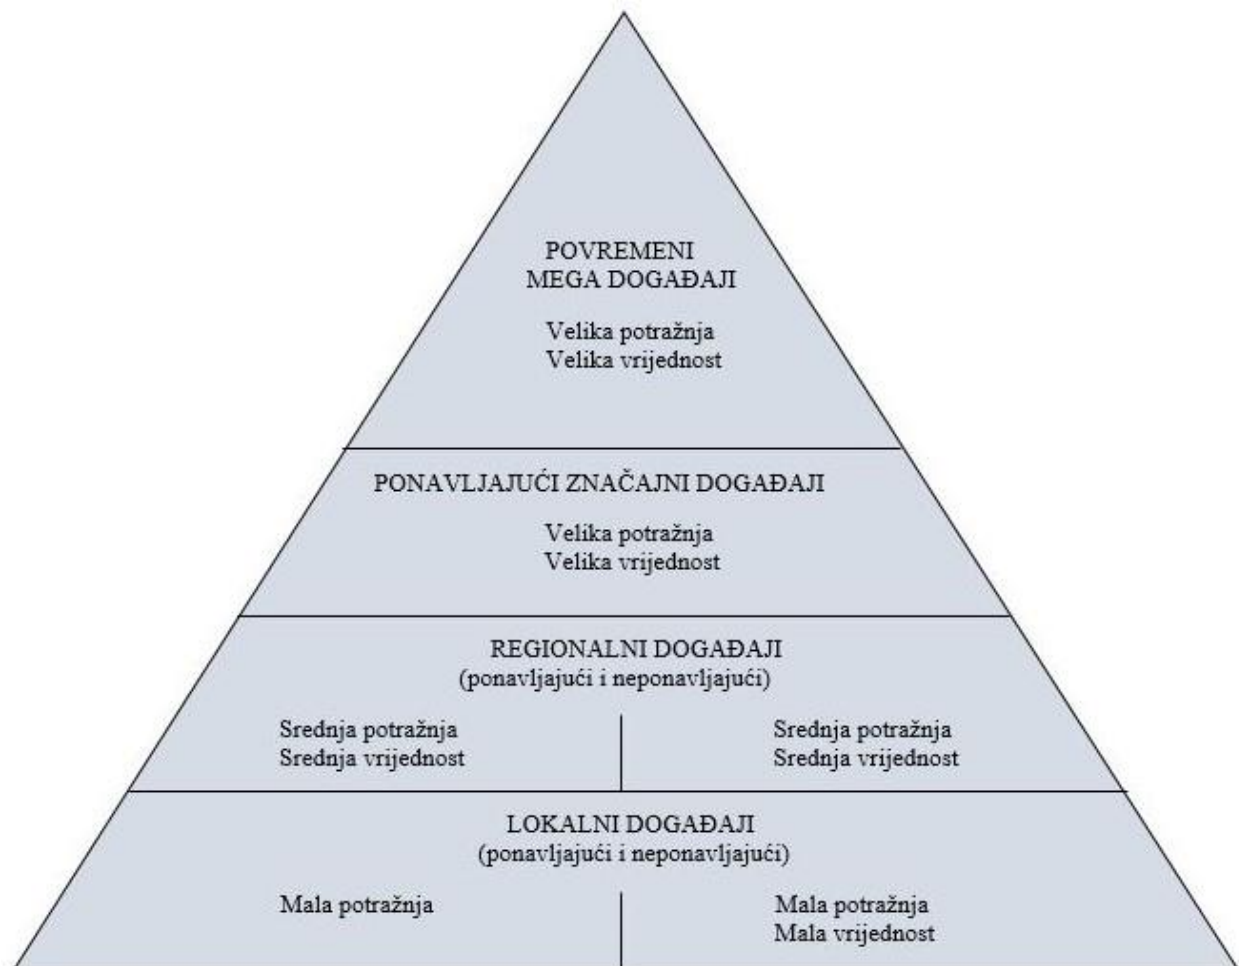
POVREMENI
MEGA DOGAĐAJI

Velika potražnja
Velika vrijednost

PONAVLJAJUĆI ZNAČAJNI DOGAĐAJI

Velika potražnja
Velika vrijednost

REGIONALNI DOGAĐAJI
(ponavljajući i neponavljajući)

Srednja potražnja
Srednja vrijednost

Srednja potražnja
Srednja vrijednost

LOKALNI DOGAĐAJI
(ponavljajući i neponavljajući)

Mala potražnja

Mala potražnja
Mala vrijednost